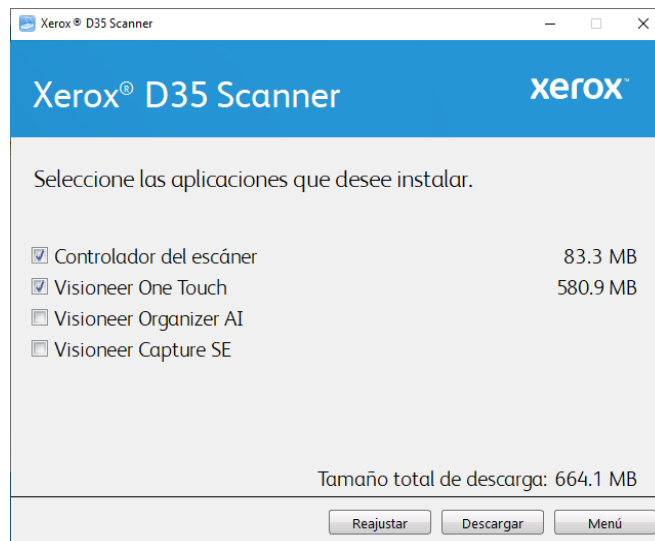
Xerox ® D35 Scanner

Xerox® D35 Scanner

xerox™

Seleccione las aplicaciones que desee instalar.

| | |
|---|---|
| Controlador del escáner | 83.3 MB |
| Visioneer One Touch | 580.9 MB |
| Visioneer Organizer AI | |
| Visioneer Capture SE | |

Tamaño total de descarga: 664.1 MB

Reajustar Descargar Menú